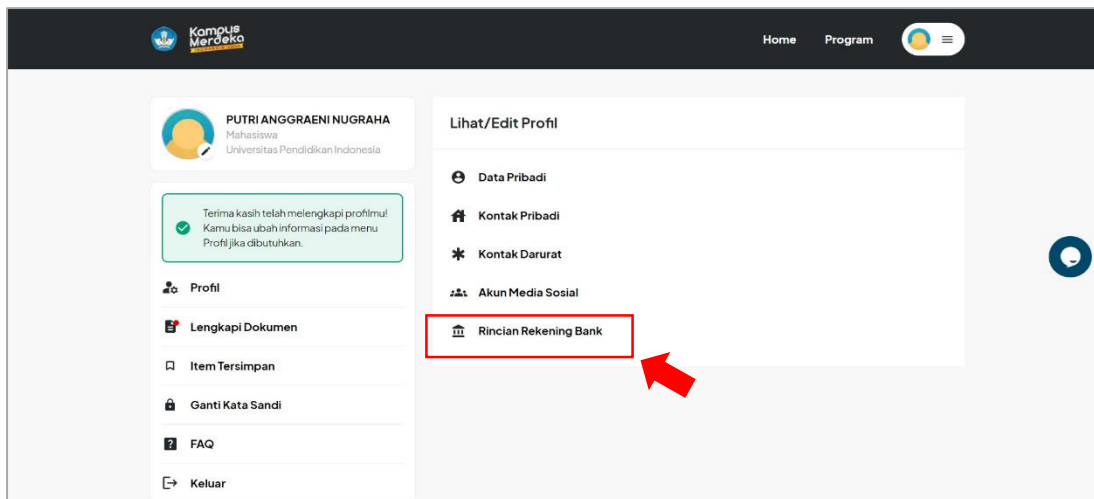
Kampus Merdeka

Home
Program

PUTRI ANGGRAENI NUGRAHA
Mahasiswa
Universitas Pendidikan Indonesia

Terima kasih telah melengkapi profilmu! Kamu bisa ubah informasi pada menu Profil jika dibutuhkan.

Profil
Lengkapi Dokumen
Item Tersimpan
Ganti Kata Sandi
FAQ
Keluar

Lihat/Edit Profil

Data Pribadi
Kontak Pribadi
Kontak Darurat
Akun Media Sosial
Rincian Rekening Bank